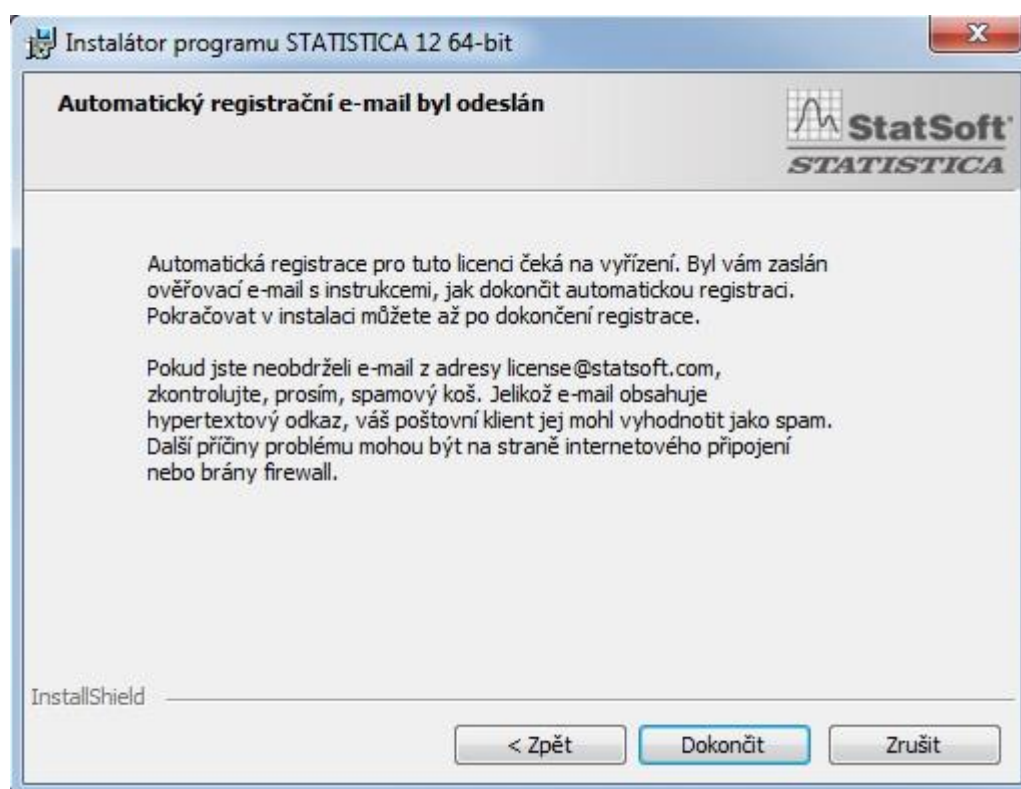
Instalátor programu STATISTICA 12 64-bit

Automatický registrační e-mail byl odeslán

StatSoft
STATISTICA

Automatická registrace pro tuto licenci čeká na vyřízení. Byl vám zaslán ověřovací e-mail s instrukcemi, jak dokončit automatickou registraci. Pokračovat v instalaci můžete až po dokončení registrace.

Pokud jste neobdrželi e-mail z adresy license@statsoft.com, zkontrolujte, prosím, spamový koš. Jelikož e-mail obsahuje hypertextový odkaz, váš poštovní klient jej mohl vyhodnotit jako spam. Další příčiny problému mohou být na straně internetového připojení nebo brány firewall.

InstallShield

< Zpět
Dokončit
Zrušit